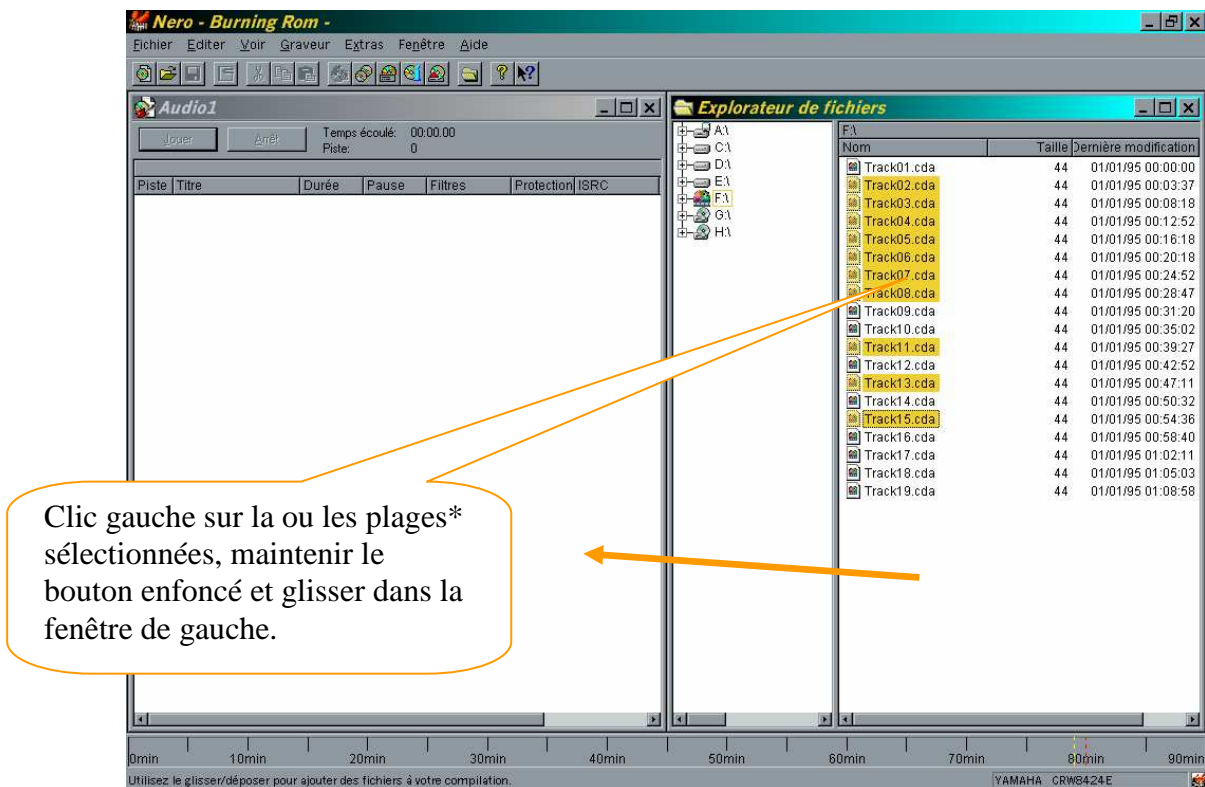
Nero - Burning Rom -

Fichier Editer Voir Graveur Extras Fenêtre Aide

Audio1

Jouer Arrêt Temps écoulé: 00:00.00 Piste: 0

| Piste | Titre | Durée | Pause | Filtres | Protection | ISRC |
|---|---|---|---|---|---|---|

Explorateur de fichiers

A:\
C:\
D:\
E:\
F:\
G:\
H:\

F:\

| Nom | Taille | Dernière modification |
|---|---|---|
| Track01.cda | 44 | 01/01/95 00:00:00 |
| Track02.cda | 44 | 01/01/95 00:03:37 |
| Track03.cda | 44 | 01/01/95 00:08:18 |
| Track04.cda | 44 | 01/01/95 00:12:52 |
| Track05.cda | 44 | 01/01/95 00:16:18 |
| Track06.cda | 44 | 01/01/95 00:20:18 |
| Track07.cda | 44 | 01/01/95 00:24:52 |
| Track08.cda | 44 | 01/01/95 00:28:47 |
| Track09.cda | 44 | 01/01/95 00:31:20 |
| Track10.cda | 44 | 01/01/95 00:35:02 |
| Track11.cda | 44 | 01/01/95 00:39:27 |
| Track12.cda | 44 | 01/01/95 00:42:52 |
| Track13.cda | 44 | 01/01/95 00:47:11 |
| Track14.cda | 44 | 01/01/95 00:50:32 |
| Track15.cda | 44 | 01/01/95 00:54:36 |
| Track16.cda | 44 | 01/01/95 00:58:40 |
| Track17.cda | 44 | 01/01/95 01:02:11 |
| Track18.cda | 44 | 01/01/95 01:05:03 |
| Track19.cda | 44 | 01/01/95 01:08:58 |

Clic gauche sur la ou les plages* sélectionnées, maintenir le bouton enfoncé et glisser dans la fenêtre de gauche.

0min 10min 20min 30min 40min 50min 60min 70min 80min 90min

Utilisez le glisser/déposer pour ajouter des fichiers à votre compilation.

YAMAHA CRW8424E